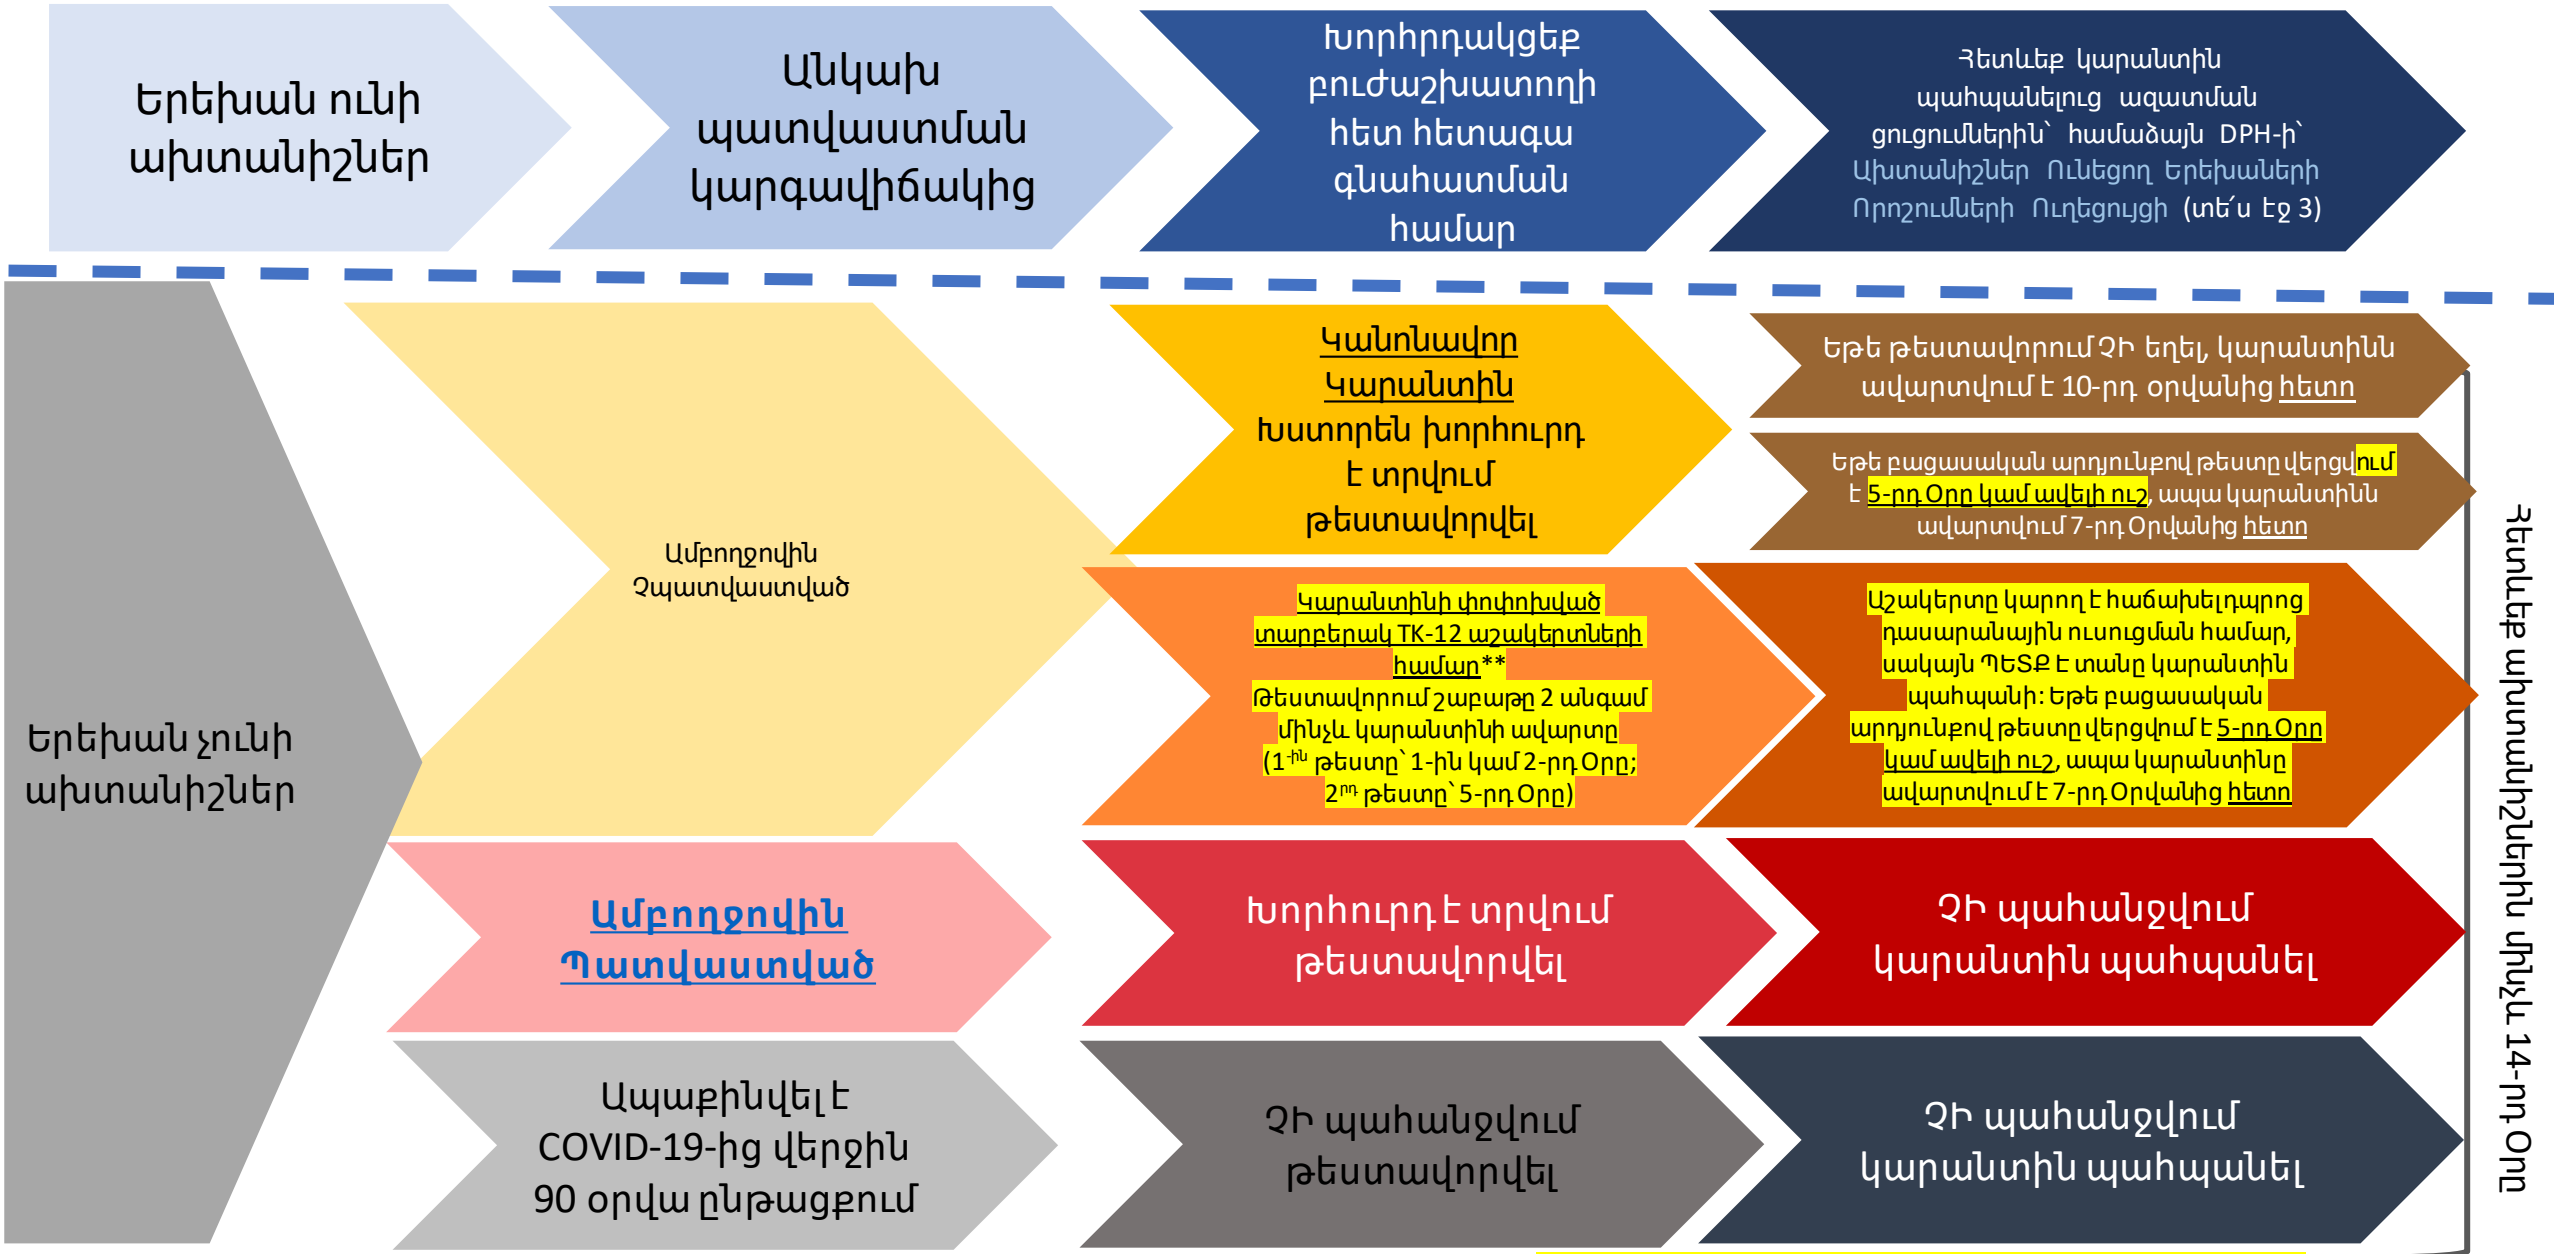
Երեխան ունի ախտանիշներ

Անկախ պատվաստման կարգավիճակից

Խորհրդակցեք բուժաշխատողի հետ հետագա գնահատման համար

Հետևեք կարանտին պահպանելուց ազատման ցուցումներին՝ համաձայն DPH-ի՝ Ախտանիշներ Ունեցող Երեխաների Որոշումների Ուղեցույցի (տե՛ս էջ 3)

Երեխան չունի ախտանիշներ

Ամբողջովին Չպատվաստված

Կանոնավոր Կարանտին Խստորեն խորհուրդ է տրվում թեստավորվել

Եթե թեստավորում Չի եղել, կարանտինն ավարտվում է 10-րդ օրվանից հետո

Եթե բացասական արդյունքով թեստը վերցվում է 5-րդ Օրը կամ ավելի ուշ, ապա կարանտինն ավարտվում 7-րդ Օրվանից հետո

Կարանտինի փոփոխված տարբերակ TK-12 աշակերտների համար**
Թեստավորում շաբաթը 2 անգամ մինչև կարանտինի ավարտը
(1-ին թեստը՝ 1-ին կամ 2-րդ Օրը;
2-րդ թեստը՝ 5-րդ Օրը)

Աշակերտը կարող է հաճախել դպրոց դասարանային ուսուցման համար, սակայն ՊԵՏՔ է տանը կարանտին պահպանի: Եթե բացասական արդյունքով թեստը վերցվում է 5-րդ Օրը կամ ավելի ուշ, ապա կարանտինը ավարտվում է 7-րդ Օրվանից հետո

Ամբողջովին Պատվաստված

Խորհուրդ է տրվում թեստավորվել

Չի պահանջվում կարանտին պահպանել

Ապաքինվել է COVID-19-ից վերջին 90 օրվա ընթացքում

Չի պահանջվում թեստավորվել

Չի պահանջվում կարանտին պահպանել

Հետևեք ախտանիշներին մինչև 14-րդ Օրը